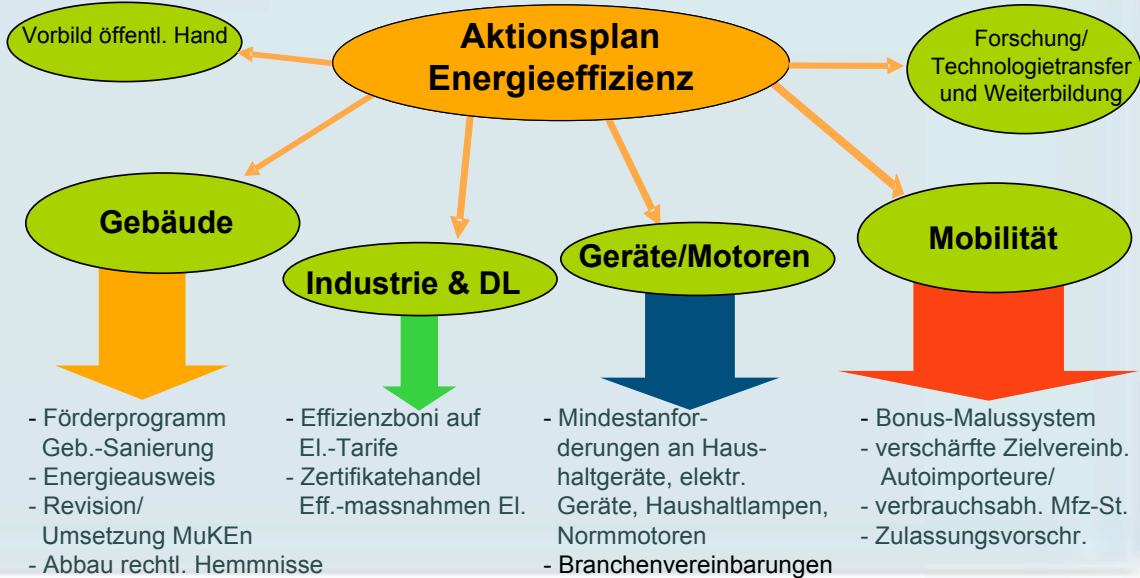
Aktionsplan Energieeffizienz

Vorbild öffentl. Hand

Forschung/ Technologietransfer und Weiterbildung

Gebäude

Industrie & DL

Geräte/Motoren

Mobilität

- Förderprogramm Geb.-Sanierung
- Energieausweis
- Revision/ Umsetzung MuKEn
- Abbau rechtl. Hemmnisse

- Effizienzboni auf El.-Tarife
- Zertifikatehandel Eff.-massnahmen El.

- Mindestanforderungen an Haushaltgeräte, elektr. Geräte, Haushaltlampen, Normmotoren
- Branchenvereinbarungen

- Bonus-Malussystem
- verschärfte Zielvereinb. Autoimporteure/
- verbrauchsabh. Mfz-St.
- Zulassungsvorschr.